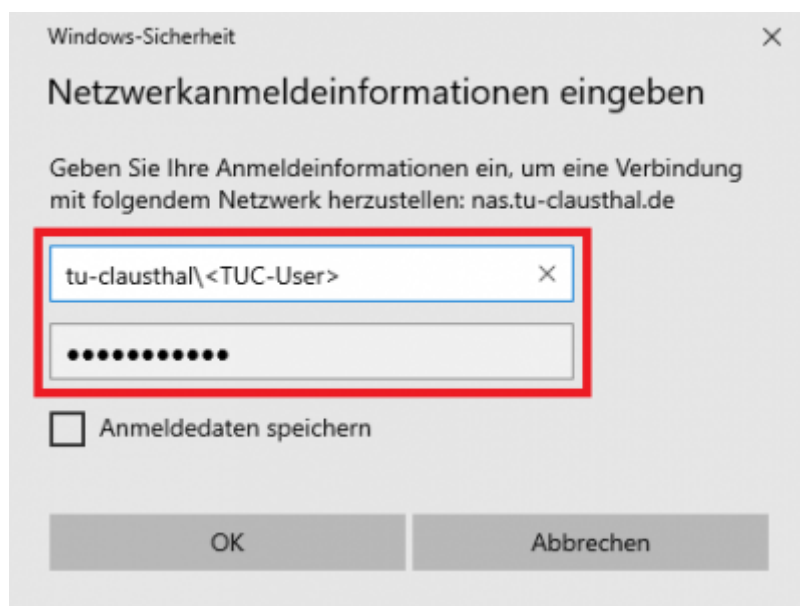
Windows-Sicherheit

×

Netzwerkanmeldeinformationen eingeben

Geben Sie Ihre Anmeldeinformationen ein, um eine Verbindung mit folgendem Netzwerk herzustellen: nas.tu-clausthal.de

tu-clausthal\<TUC-User>

×

••••••••••••

Anmeldedaten speichern

OK

Abbrechen